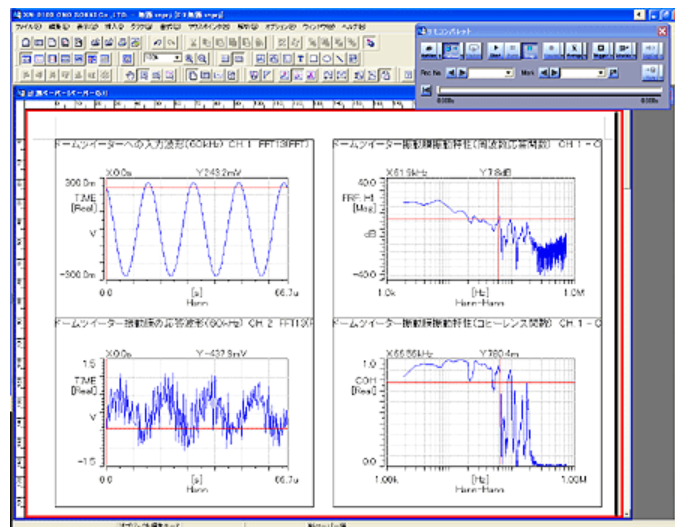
ドームツイーターへの入力波形(60kHz) CH 1 FFT(3FFT)
X:0.0s Y:243.2mV
300.0m
TIME
[Real]
V
-300.0m
0.0 [s] 66.7u
Hann

ドームツイーター振動膜振動特性(周波数応答関数) CH 1 - C
X:61.9kHz Y:7.8dB
40.0
FRF H1
[Mag]
dB
-40.0
1.0k [Hz] 1.0M
Hann-Hann

ドームツイーター振動膜の応答波形(60kHz) CH 2 FFT(3X
X:0.0s Y:-437.9mV
1.5
TIME
[Real]
V
-1.5
0.0 [s] 66.7u
Hann

ドームツイーター振動膜振動特性(コヒーレンス関数) CH 1 - C
X:65.56kHz Y:780.4m
1.0
COH
[Real]
0.0
1.00k [Hz] 1.00M
Hann-Hann